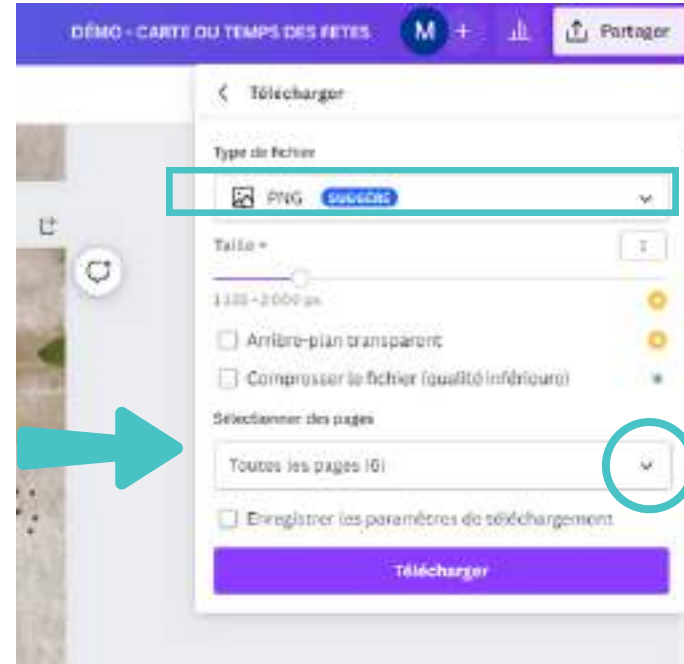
DÉMO - CARTE DU TEMPS DES FÊTES

M

+

Partager

Télécharger

Type de fichier

PNG SUGGÉRÉ

Taille ×

1

1 100 × 2 000 px

Arrière-plan transparent

Compresser le fichier (qualité inférieure)

Sélectionner des pages

Toutes les pages (6)

Enregistrer les paramètres de téléchargement

Télécharger